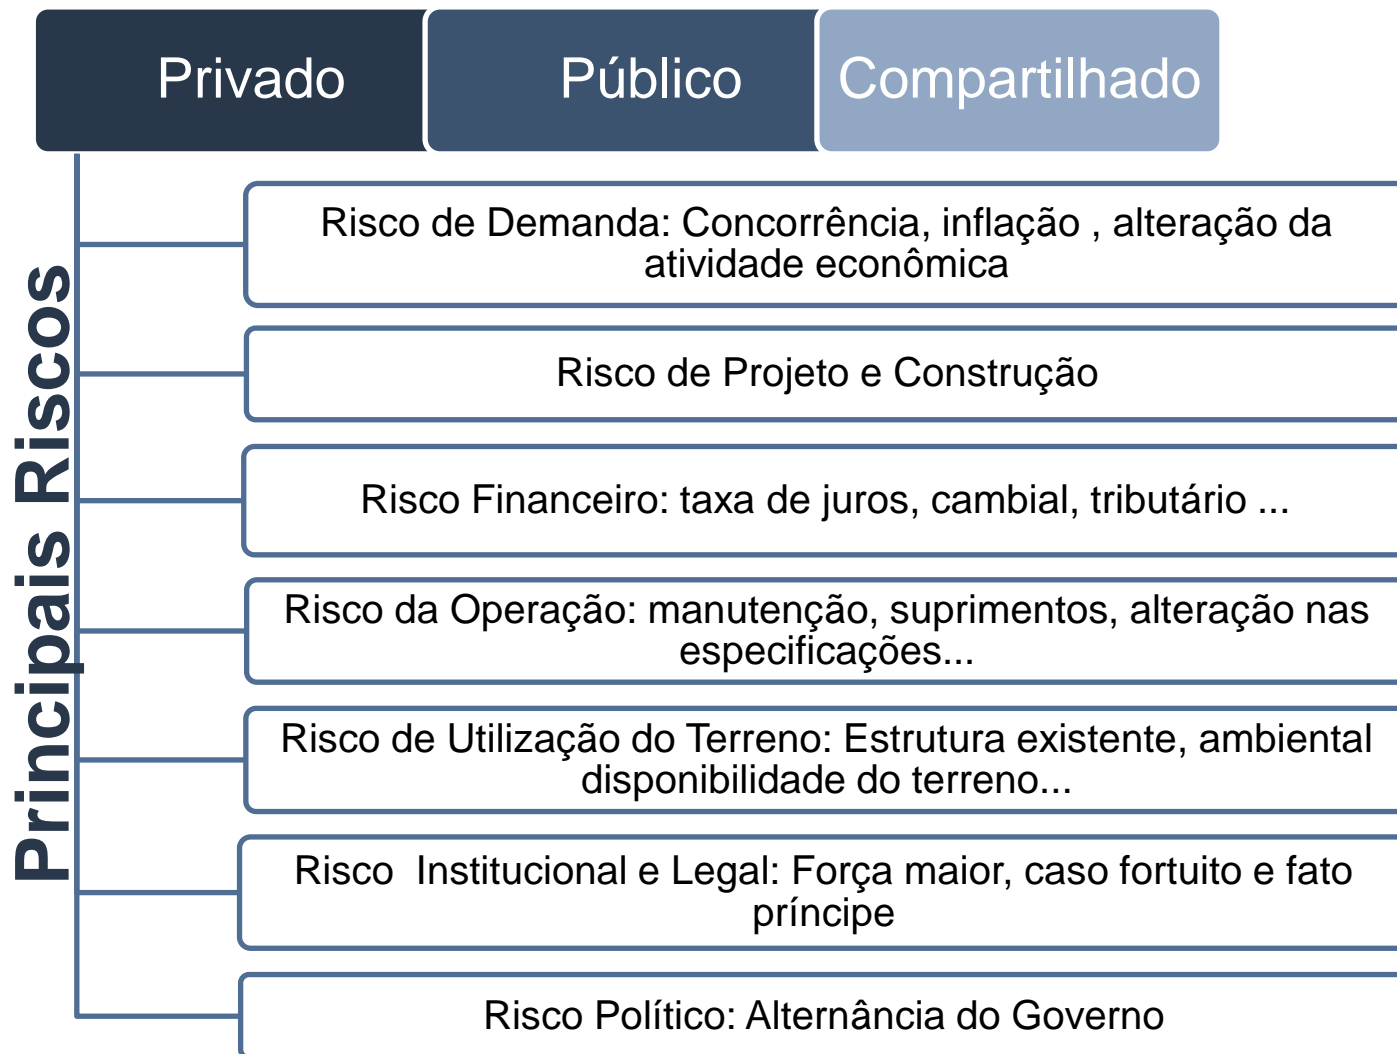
Privado
Público
Compartilhado

Principais Riscos

Risco de Demanda: Concorrência, inflação , alteração da atividade econômica

Risco de Projeto e Construção

Risco Financeiro: taxa de juros, cambial, tributário ...

Risco da Operação: manutenção, suprimentos, alteração nas especificações...

Risco de Utilização do Terreno: Estrutura existente, ambiental disponibilidade do terreno...

Risco Institucional e Legal: Força maior, caso fortuito e fato príncipe

Risco Político: Alternância do Governo